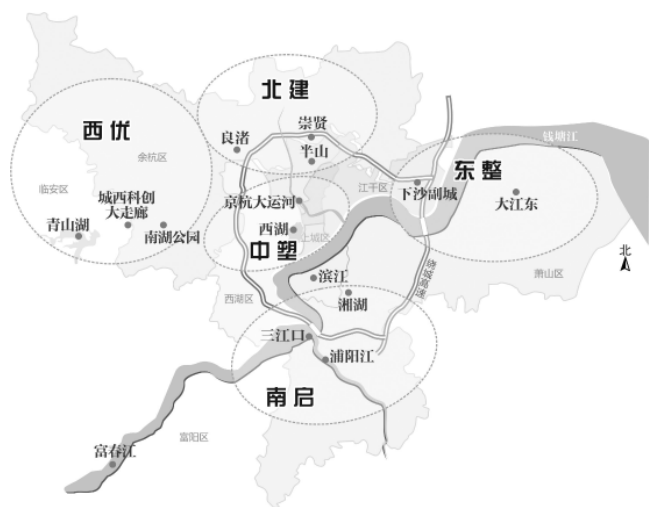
北建
崇贤
良渚
半山
西优
余杭区
钱塘江
临安区
城西科创大走廊
江干区
东整
下沙副城
大江东
青山湖
南湖公园
京杭大运河
西湖
上城区
中塑
滨江
绕城高速
萧山区
北
西湖区
湘湖
三江口
浦阳江
南启
富阳区
富春江